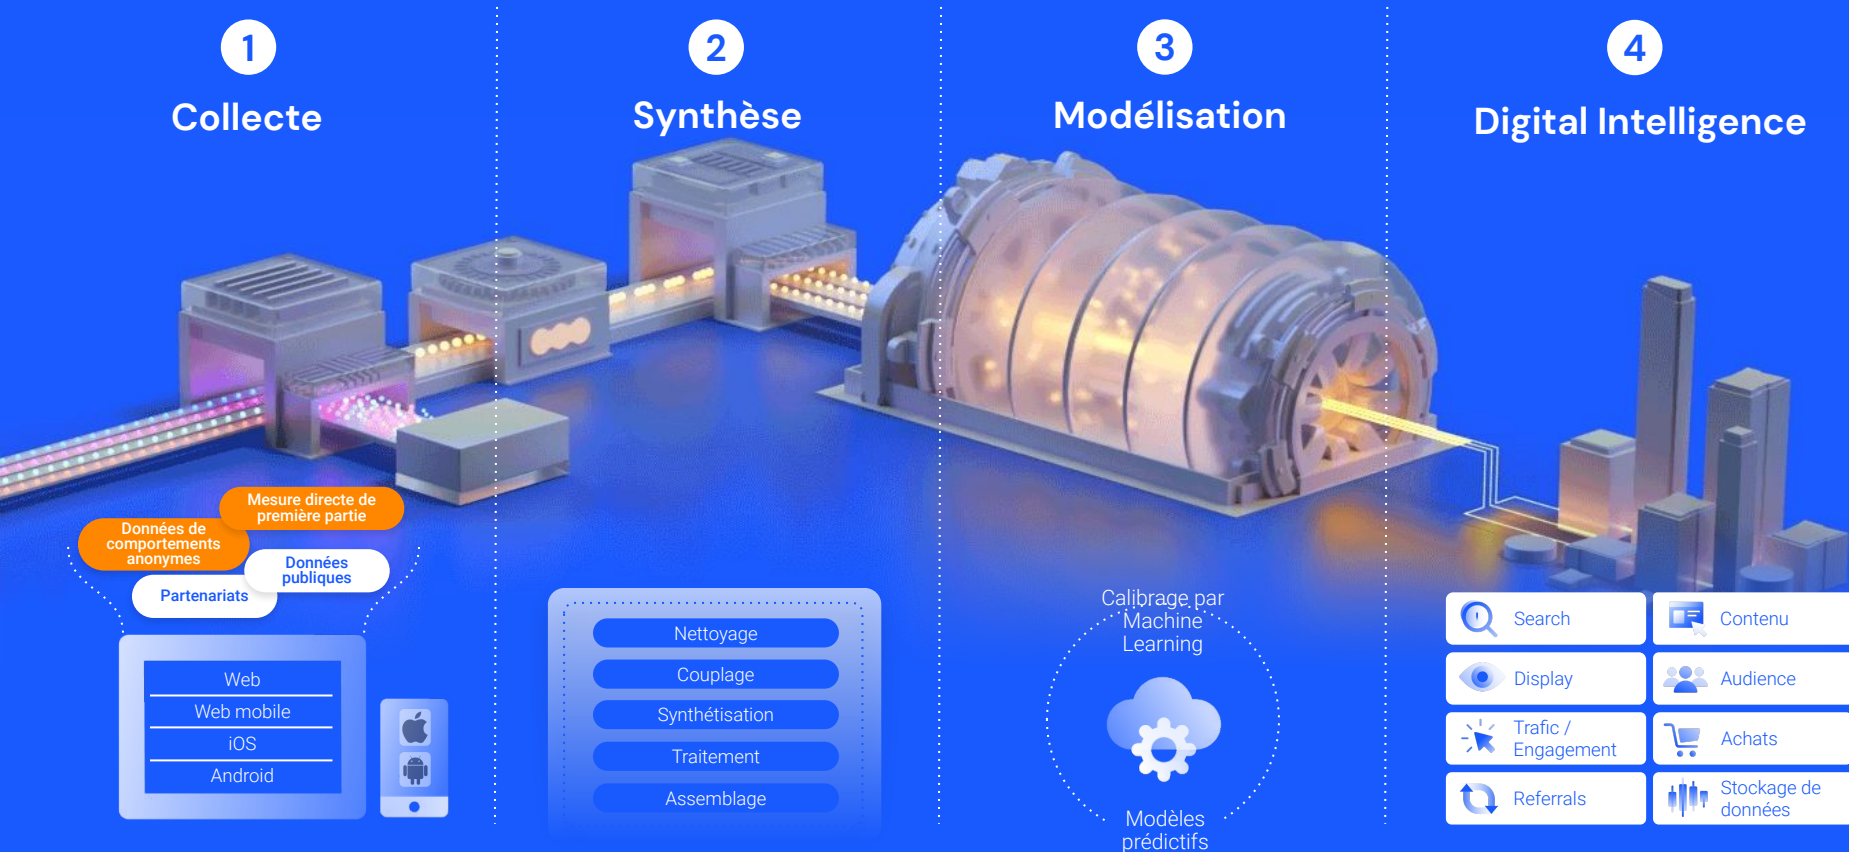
1

Collecte

2

Synthèse

3

Modélisation

4

Digital Intelligence

Mesure directe de première partie

Données de comportements anonymes

Données publiques

Partenariats

Web

Web mobile

iOS

Android

Nettoyage

Couplage

Synthétisation

Traitement

Assemblage

Calibrage par Machine Learning

Modèles prédictifs

Search

Contenu

Display

Audience

Trafic / Engagement

Achats

Referrals

Stockage de données